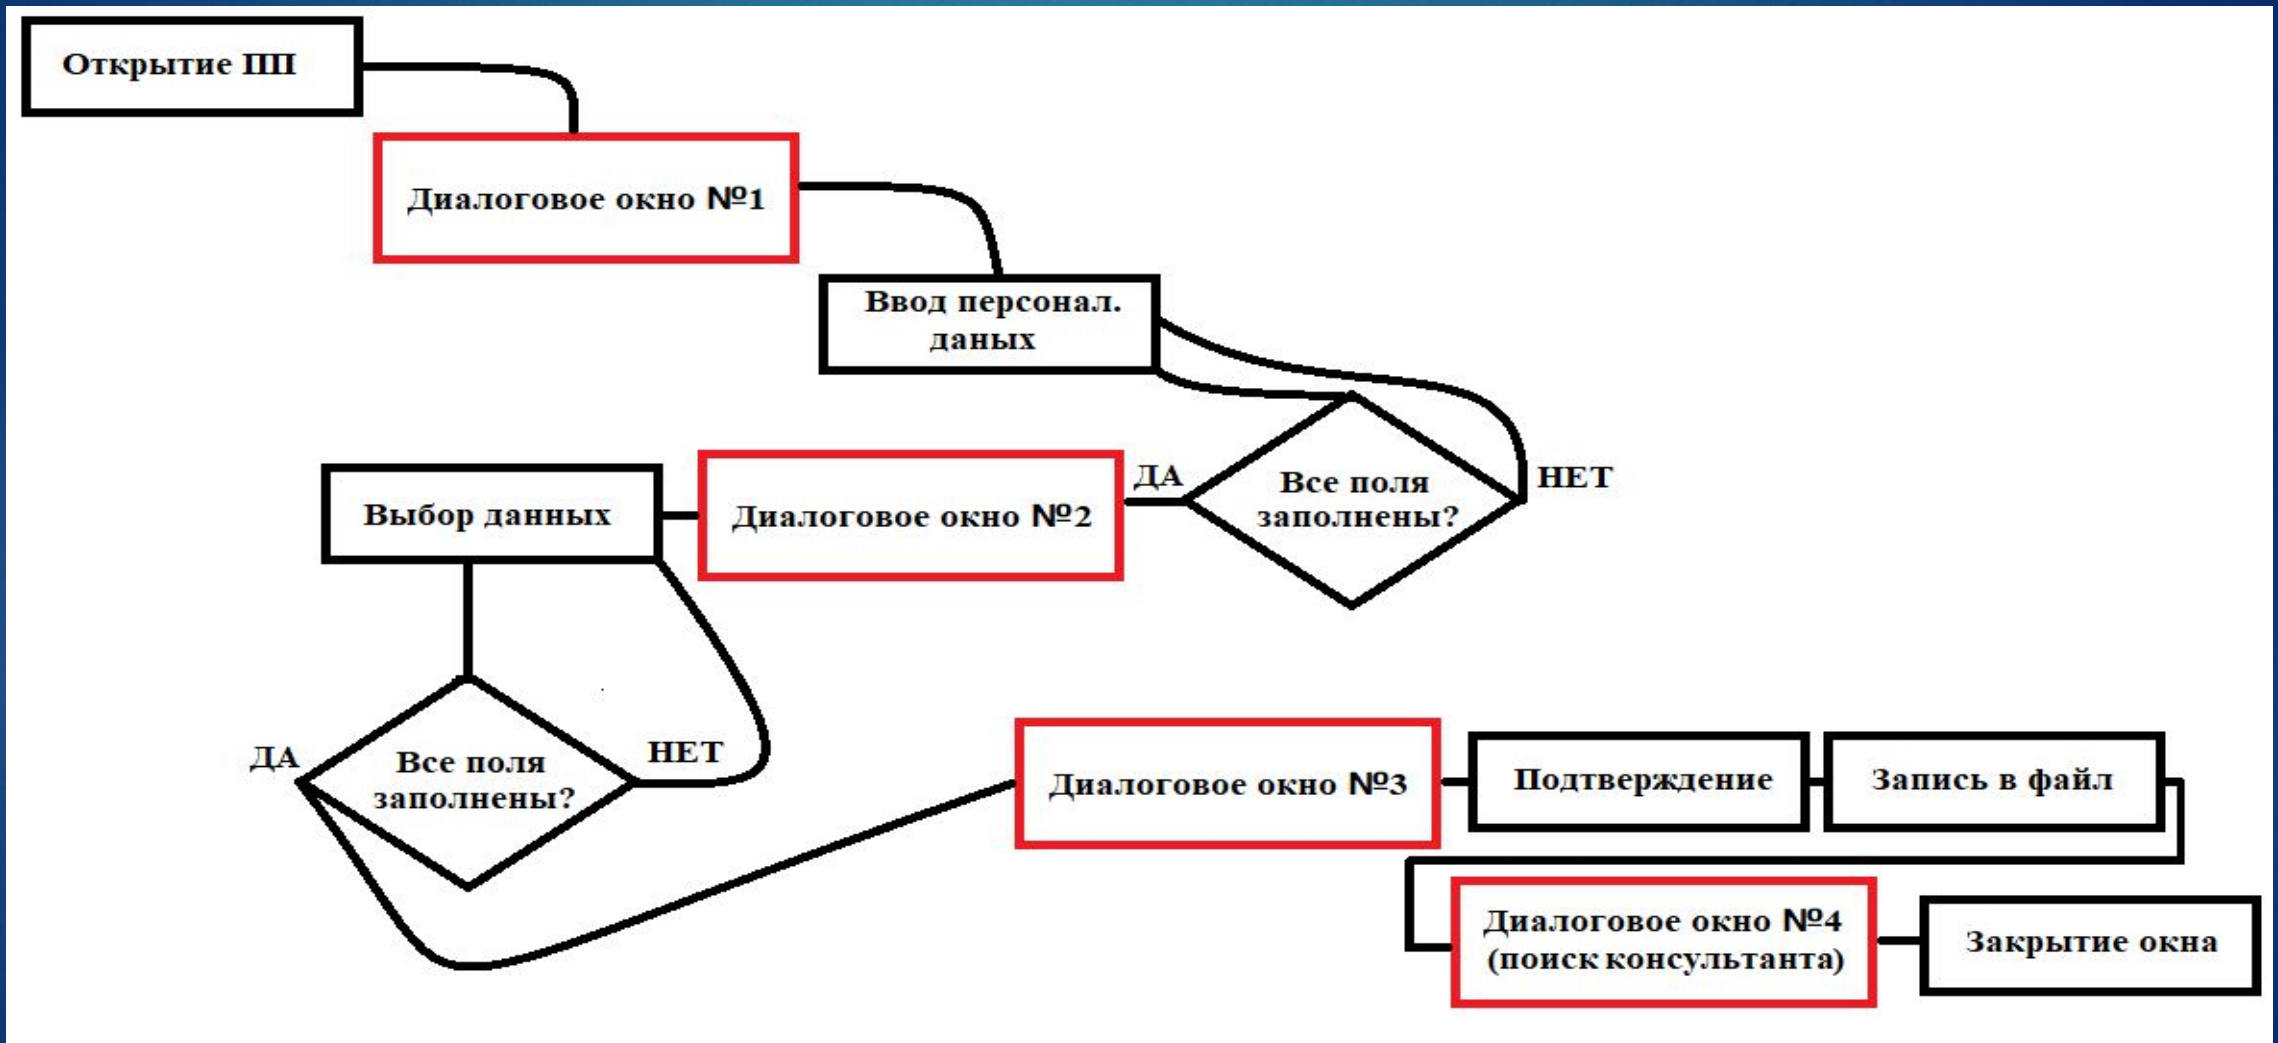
Открытие ПП

Диалоговое окно №1

Ввод персонал. даных

ДА

Все поля заполнены?

НЕТ

Выбор данных

Диалоговое окно №2

ДА

Все поля заполнены?

НЕТ

Диалоговое окно №3

Подтверждение

Запись в файл

Диалоговое окно №4 (поиск консультанта)

Закрытие окна